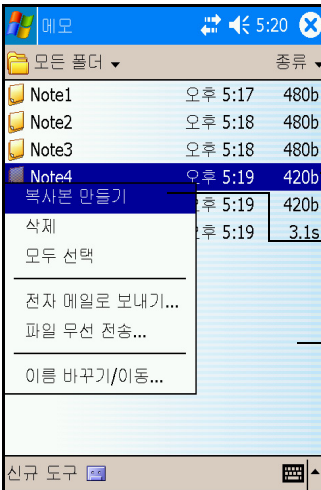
메모 5:20

모든 폴더 ▾ 종류 ▾

Note1 오후 5:17 480b
Note2 오후 5:18 480b
Note3 오후 5:18 480b
Note4 오후 5:19 420b
후 5:19 420b
후 5:19 3.1s

복사본 만들기
삭제
모두 선택
전자 메일로 보내기...
파일 무선 전송...
이름 바꾸기/이동...

신규 도구